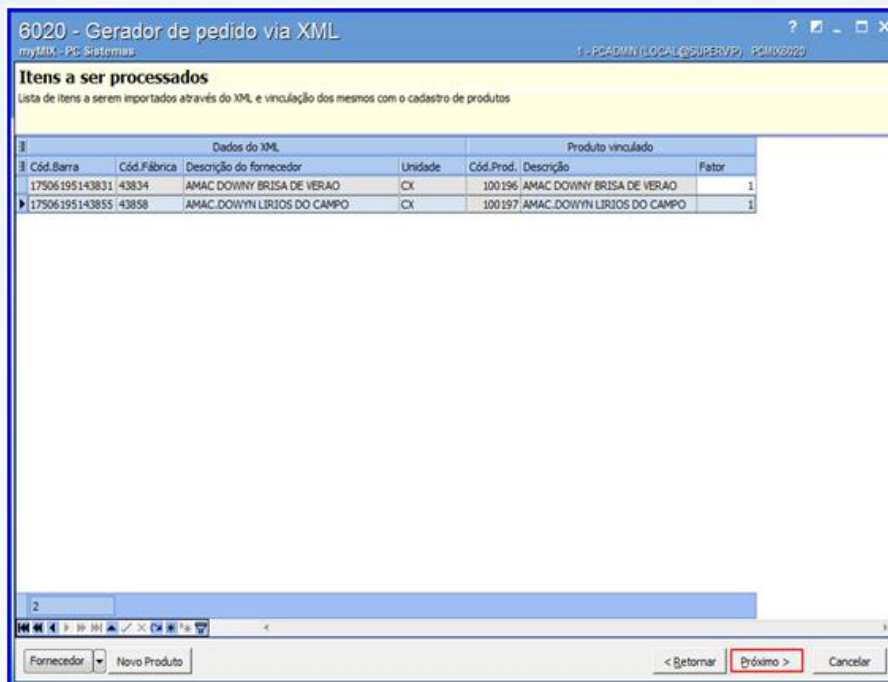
6020 - Gerador de pedido via XML
myMIX - PC Sistemas
1 - PCADMIN (LOCAL@SUPERVP) PCMX6020

Itens a ser processados
Lista de itens a serem importados através do XML e vinculação dos mesmos com o cadastro de produtos

| Dados do XML | | | | Produto vinculado | | |
|---|---|---|---|---|---|---|
| Cód.Barra | Cód.Fábrica | Descrição do fornecedor | Unidade | Cód.Prod. | Descrição | Fator |
| 17506195143831 | 43834 | AMAC DOWNY BRISA DE VERAO | CX | 100196 | AMAC DOWNY BRISA DE VERAO | 1 |
| 17506195143855 | 43858 | AMAC.DOWYN LIRIOS DO CAMPO | CX | 100197 | AMAC.DOWYN LIRIOS DO CAMPO | 1 |

2

Fornecedor
Novo Produto
< Retornar
Próximo >
Cancelar